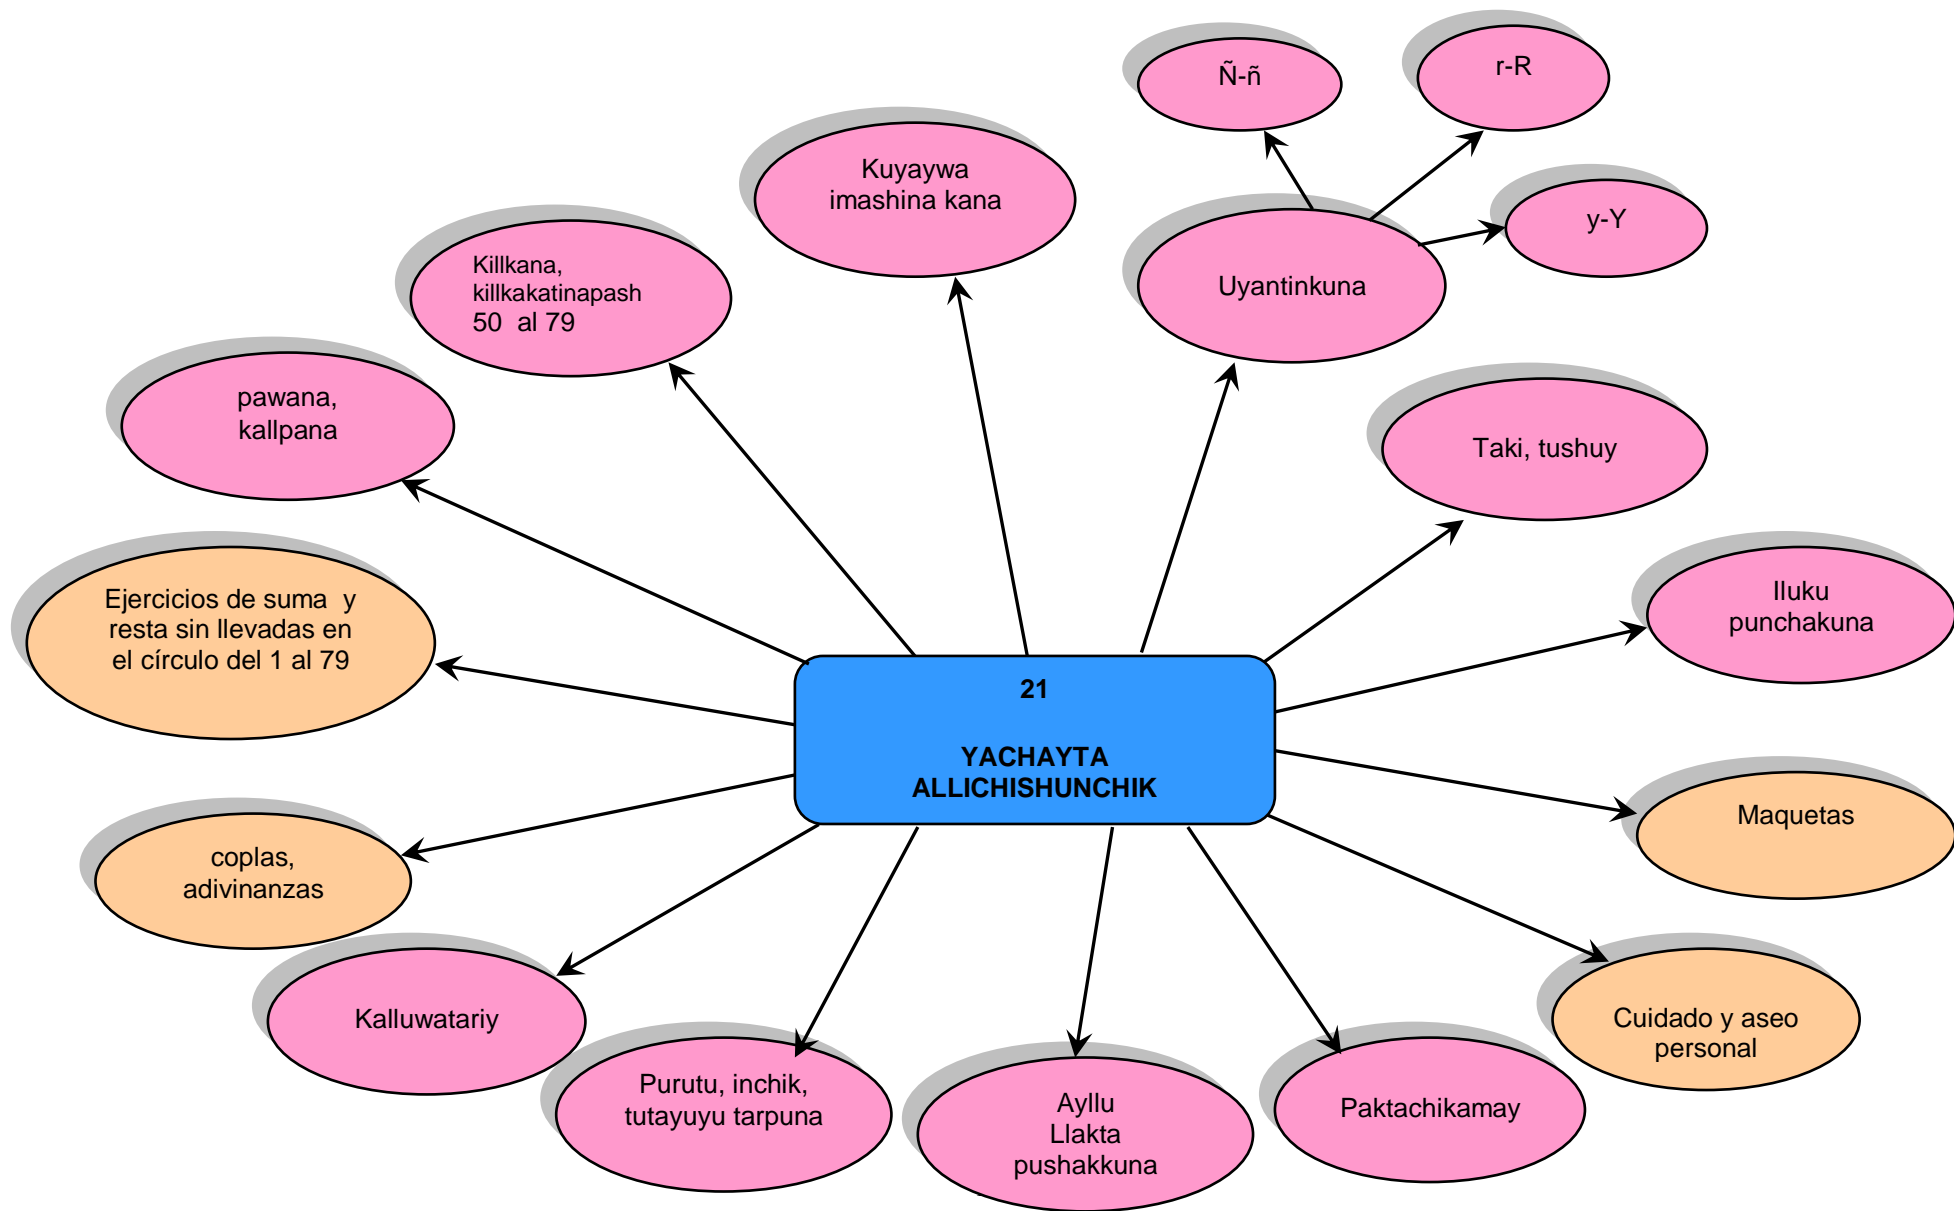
21

YACHAYTA ALLICHISHUNCHIK

Ñ-ñ

r-R

y-Y

Uyantinkuna

Kuyaywa imashina kana

Killkana, killkakatinapash 50 al 79

pawana, kallpana

Taki, tushuy

Iluku punchakuna

Ejercicios de suma y resta sin llevadas en el círculo del 1 al 79

Maquetas

coplas, adivinanzas

Cuidado y aseo personal

Kalluwatariy

Purutu, inchik, tutayuyu tarpuna

Ayllu Llakta pushakkuna

Paktachikamay